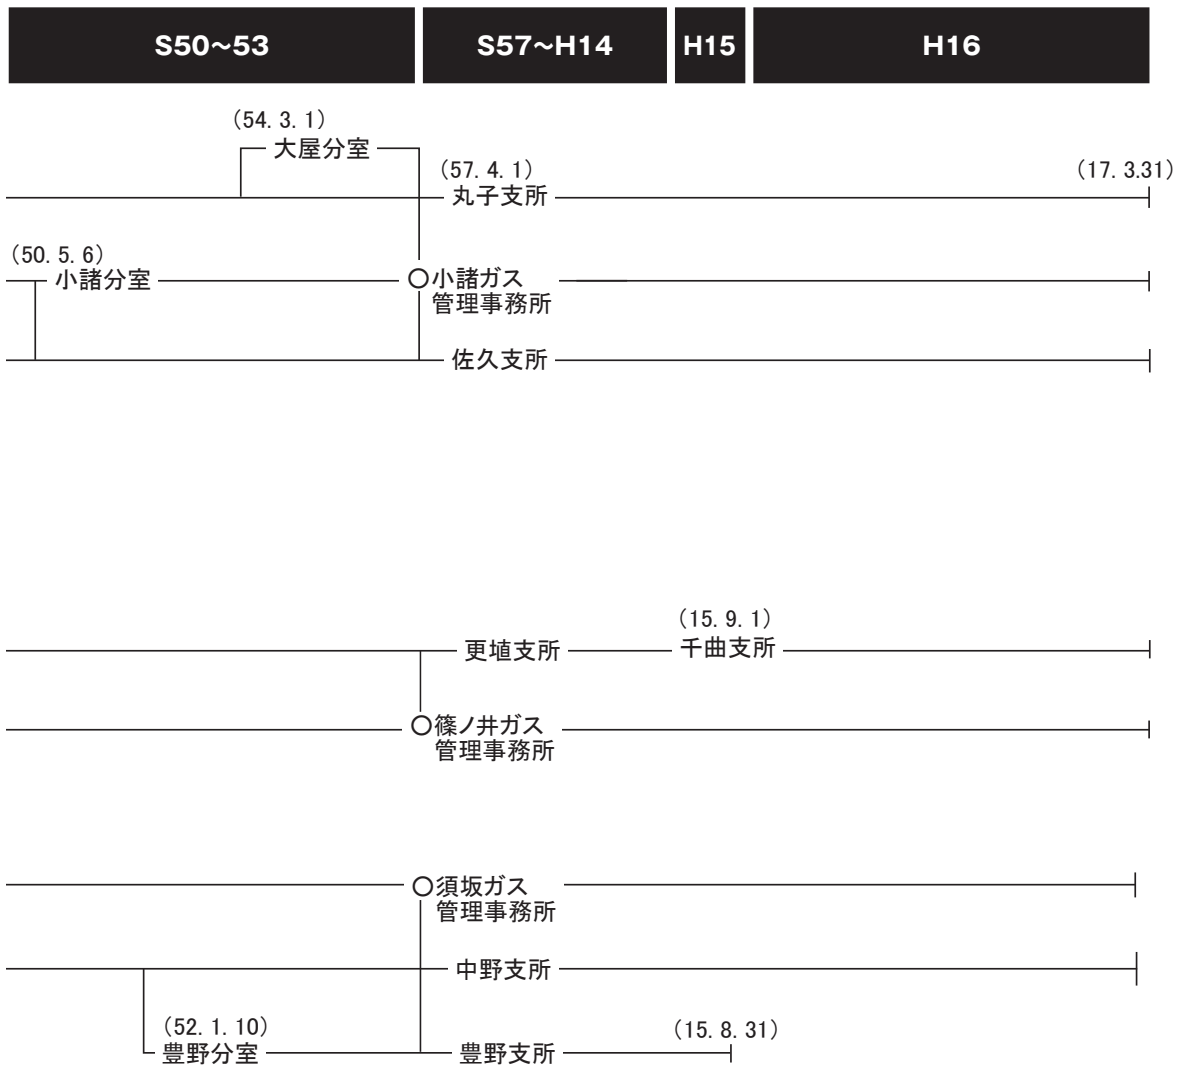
S50~53

S57~H14

H15

H16

(54. 3. 1)
大屋分室

(57. 4. 1)
丸子支所

(17. 3.31)

(50. 5. 6)
小諸分室

○小諸ガス管理事務所

佐久支所

(15. 9. 1)

更埴支所

千曲支所

○篠ノ井ガス管理事務所

○須坂ガス管理事務所

中野支所

(52. 1. 10)
豊野分室

豊野支所

(15. 8. 31)